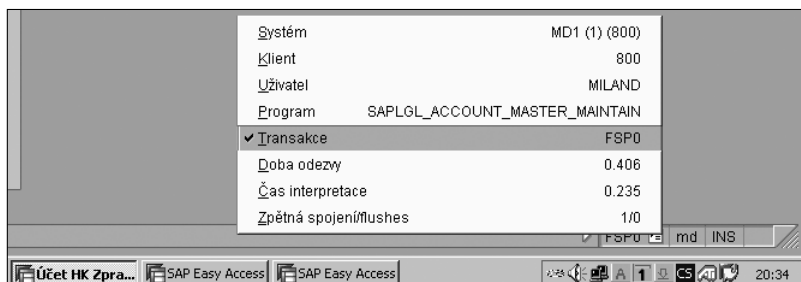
| | |
|---|---|
| Systém | MD1 (1) (800) |
| Klient | 800 |
| Uživatel | MILAND |
| Program | SAPLGL_ACCOUNT_MASTER_MAINTAIN |
| ✔ Transakce | FSP0 |
| Doba odezvy | 0.406 |
| Čas interpretace | 0.235 |
| Zpětná spojení/flushes | 1/0 |

FSP0 md INS

Účet HK Zpra... SAP Easy Access SAP Easy Access

A 1 CS 20:34